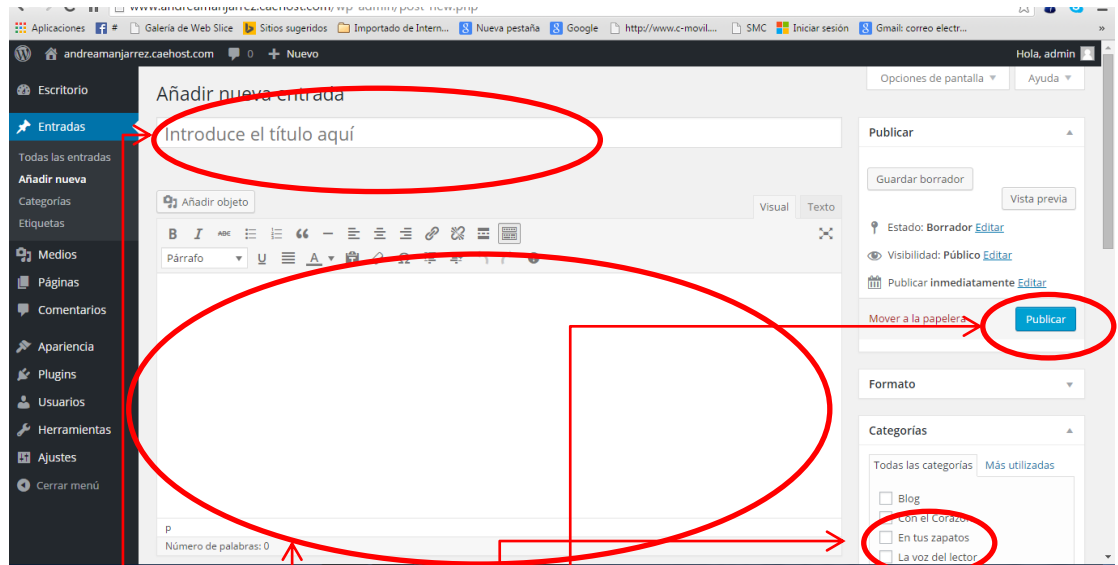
www.andreamanjarrez.caehost.com/wp-admin/post-new.php

Aplicaciones # Galería de Web Slice Sitios sugeridos Importado de Intern... Nueva pestaña Google http://www.c-movil.... SMC Iniciar sesión Gmail: correo electr...

andreamanjarrez.caehost.com 0 Nuevo Hola, admin

Escritorio
Entradas
Todas las entradas
Añadir nueva
Categorías
Etiquetas
Medios
Páginas
Comentarios
Apariencia
Plugins
Usuarios
Herramientas
Ajustes
Cerrar menú

Opciones de pantalla ▼ Ayuda ▼

Añadir nueva entrada

Introduce el título aquí

Añadir objeto

Visual Texto

B I ABC “ — ≡ ≡ ≡

Párrafo U A

p
Número de palabras: 0

Publicar
Guardar borrador
Vista previa
Estado: Borrador Editar
Visibilidad: Público Editar
Publicar inmediatamente Editar
Mover a la papelera
Publicar

Formato

Categorías
Todas las categorías Más utilizadas
Blog
Con el Corazo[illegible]
En tus zapatos
La voz del lector